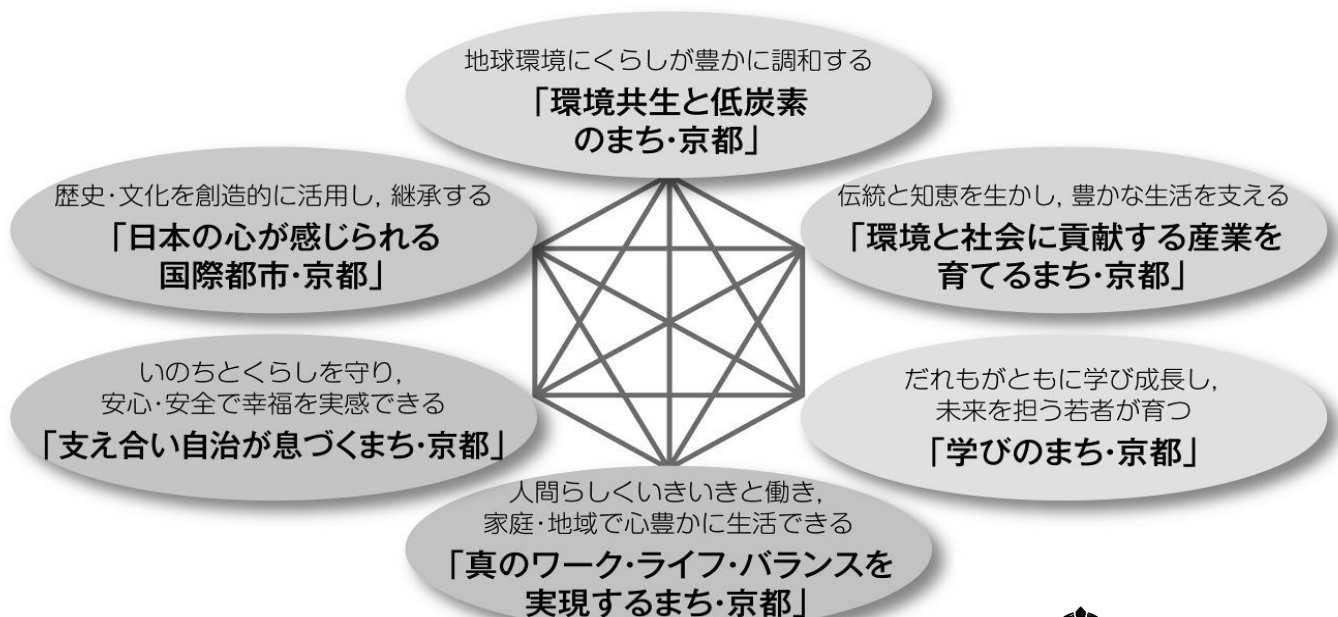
地球環境にくらしが豊かに調和する
「環境共生と低炭素のまち・京都」

歴史・文化を創造的に活用し，継承する
「日本の心が感じられる国際都市・京都」

伝統と知恵を生かし，豊かな生活を支える
「環境と社会に貢献する産業を育てるまち・京都」

いのちとくらしを守り，安心・安全で幸福を実感できる
「支え合い自治が息づくまち・京都」

だれもがともに学び成長し，未来を担う若者が育つ
「学びのまち・京都」

人間らしくいきいきと働き，家庭・地域で心豊かに生活できる
「真のワーク・ライフ・バランスを実現するまち・京都」